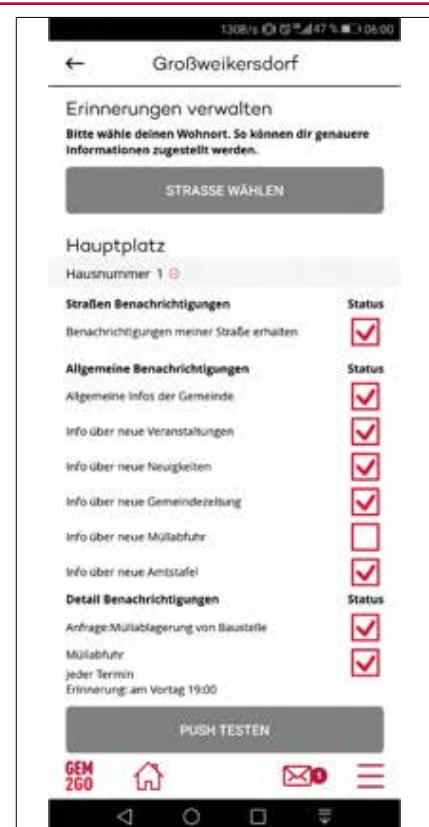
130B/s 47% 06:00

←

Großweikersdorf

Erinnerungen verwalten

Bitte wähle deinen Wohnort. So können dir genauere Informationen zugestellt werden.

STRASSE WÄHLEN

Hauptplatz

Hausnummer 1

| Straßen Benachrichtigungen | Status |
|---|---|
| Benachrichtigungen meiner Straße erhalten | ☑ |
| **Allgemeine Benachrichtigungen** | **Status** |
| Allgemeine Infos der Gemeinde | ☑ |
| Info über neue Veranstaltungen | ☑ |
| Info über neue Neuigkeiten | ☑ |
| Info über neue Gemeindezeitung | ☑ |
| Info über neue Müllabfuhr | ☐ |
| Info über neue Amtstafel | ☑ |
| **Detail Benachrichtigungen** | **Status** |
| Anfrage:Müllablagerung von Baustelle | ☑ |
| Müllabfuhr jeder Termin Erinnerung: am Vortag 19:00 | ☑ |

PUSH TESTEN

GEM 2GO

0